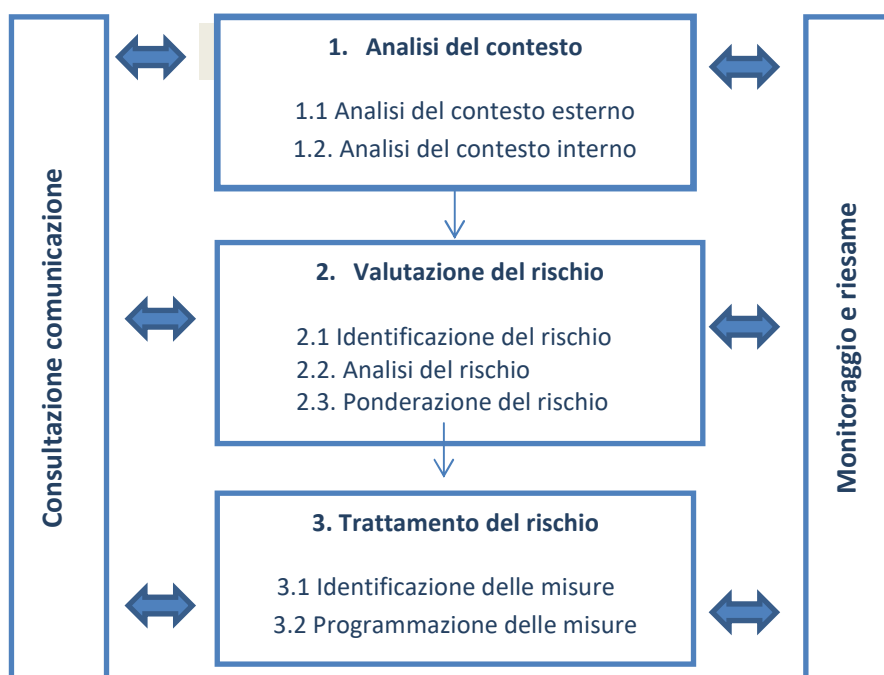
Consultazione comunicazione

1. Analisi del contesto

1.1 Analisi del contesto esterno
1.2. Analisi del contesto interno

2. Valutazione del rischio

2.1 Identificazione del rischio
2.2. Analisi del rischio
2.3. Ponderazione del rischio

3. Trattamento del rischio

3.1 Identificazione delle misure
3.2 Programmazione delle misure

Monitoraggio e riesame